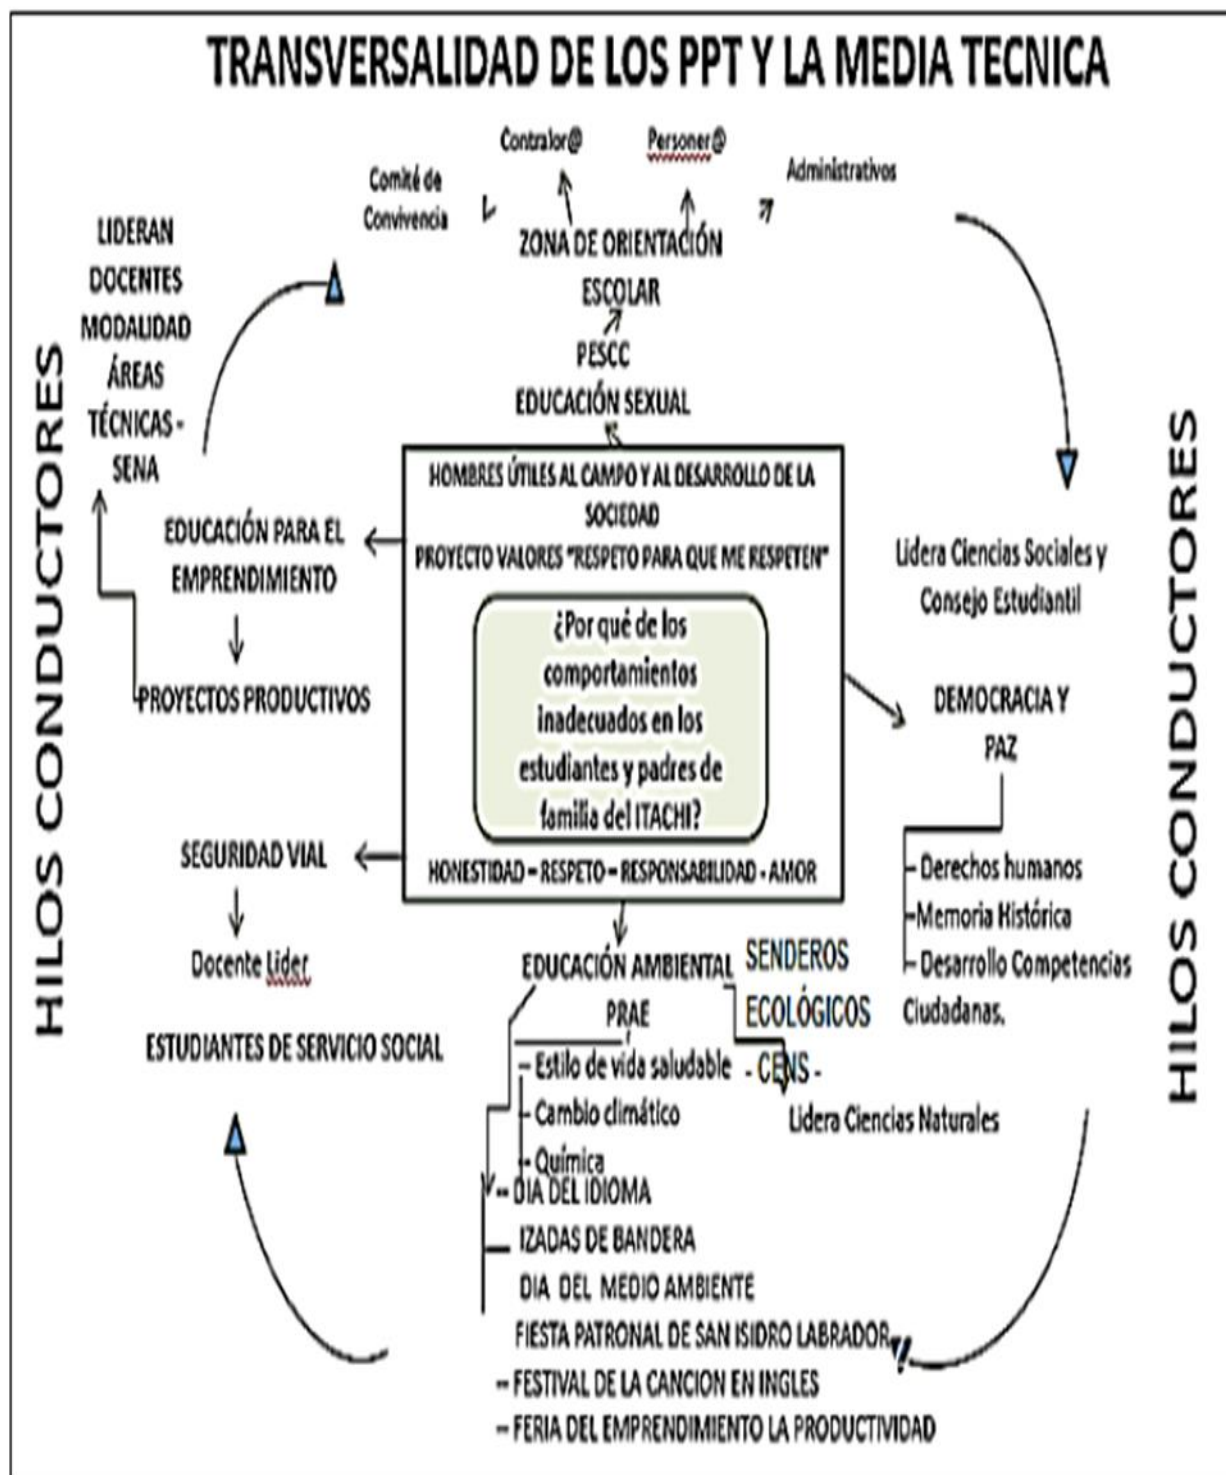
TRANSVERSALIDAD DE LOS PPT Y LA MEDIA TECNICA

Contralor@

Personer@

Comité de Convivencia

Administrativos

ZONA DE ORIENTACIÓN ESCOLAR

PESCC
EDUCACIÓN SEXUAL

LIDERAN DOCENTES MODALIDAD ÁREAS TÉCNICAS - SENA

HILOS CONDUCTORES

HOMBRES ÚTILES AL CAMPO Y AL DESARROLLO DE LA SOCIEDAD
PROYECTO VALORES "RESPETO PARA QUE ME RESPETEN"

¿Por qué de los comportamientos inadecuados en los estudiantes y padres de familia del ITACHI?

HONESTIDAD – RESPETO – RESPONSABILIDAD - AMOR

EDUCACIÓN PARA EL EMPRENDIMIENTO

PROYECTOS PRODUCTIVOS

Lidera Ciencias Sociales y Consejo Estudiantil

DEMOCRACIA Y PAZ

- Derechos humanos
-Memoria Histórica
- Desarrollo Competencias Ciudadanas.

HILOS CONDUCTORES

SEGURIDAD VIAL

Docente Lider

ESTUDIANTES DE SERVICIO SOCIAL

EDUCACIÓN AMBIENTAL
PRAE

SENDEROS ECOLÓGICOS
- CENS -

Lidera Ciencias Naturales

- Estilo de vida saludable
- Cambio climático
- Química

– DIA DEL IDIOMA
IZADAS DE BANDERA
DIA DEL MEDIO AMBIENTE
FIESTA PATRONAL DE SAN ISIDRO LABRADOR
– FESTIVAL DE LA CANCION EN INGLES
– FERIA DEL EMPRENDIMIENTO LA PRODUCTIVIDAD